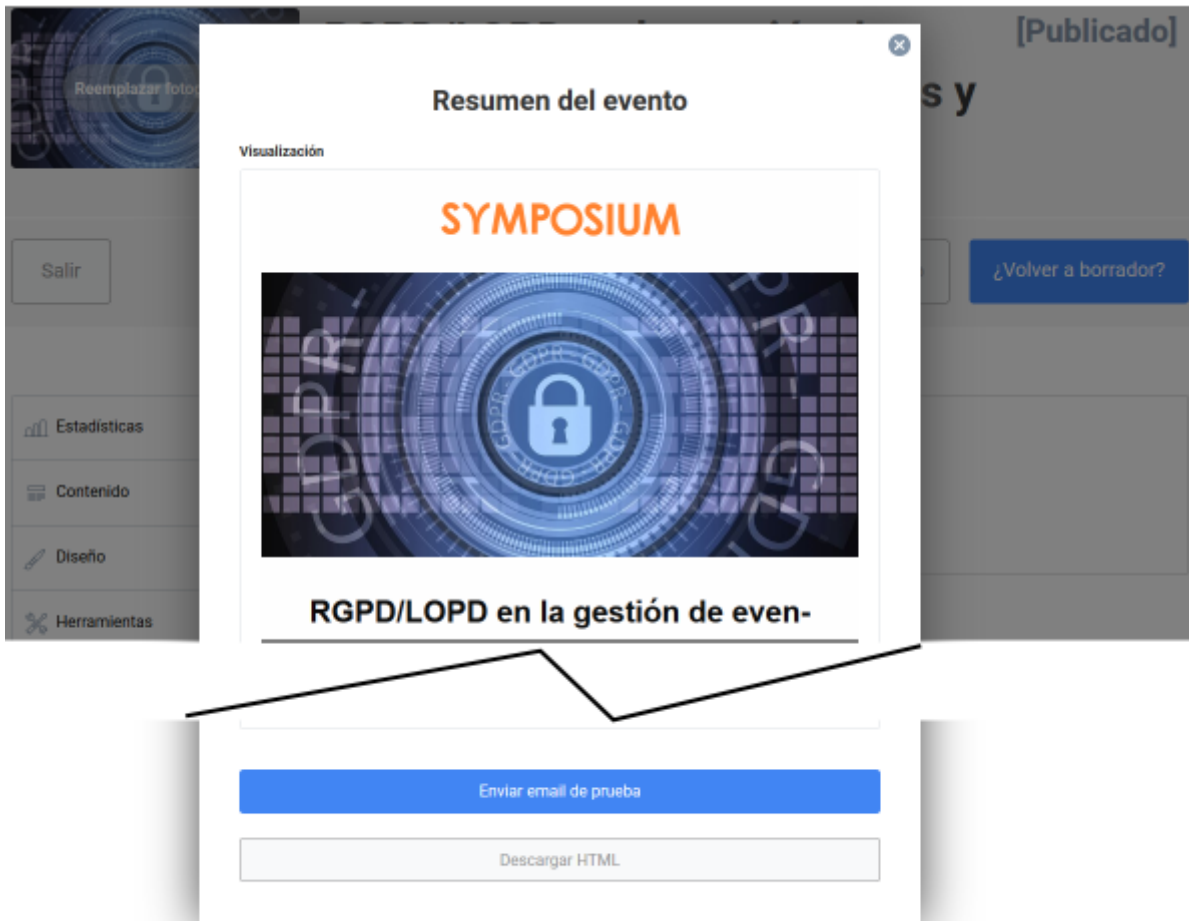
Reemplazar foto

[Publicado]

s y

Salir

¿Volver a borrador?

Estadísticas

Contenido

Diseño

Herramientas

Resumen del evento

Visualización

SYMPOSIUM

GDPR GDPR GDPR

RGPD/LOPD en la gestión de even-

Enviar email de prueba

Descargar HTML